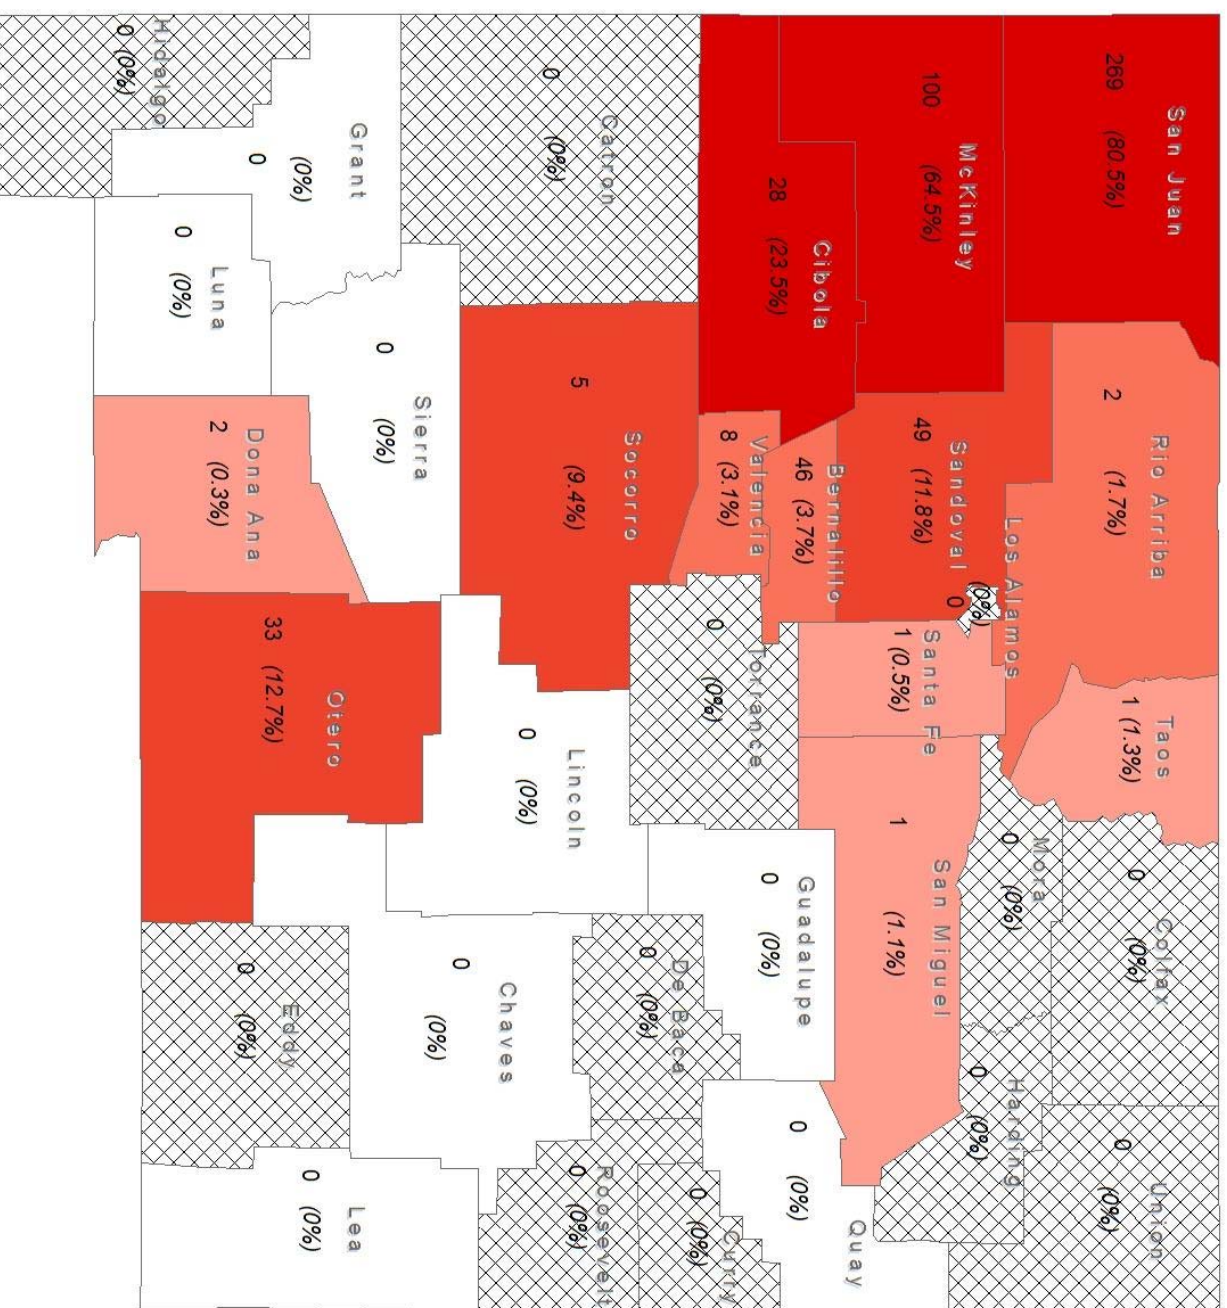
Hidalgo
0 (0%)

Grant
0
(0%)

Catron
0
(0%)

McKinley
100
(64.5%)

San Juan
269
(80.5%)

Luna
0
(0%)

Cibola
28
(23.5%)

Sierra
0
(0%)

Socorro
5
(9.4%)

Rio Arriba
2
(1.7%)

Dona Ana
2
(0.3%)

Valencia
8
(3.1%)

Bernalillo
46
(3.7%)

Sandoval
49
(11.8%)

Los Alamos
0
(0%)

Otero
33
(12.7%)

Torrance
0
(0%)

Santa Fe
1
(0.5%)

Taos
1
(1.3%)

Lincoln
0
(0%)

San Miguel
1
(1.1%)

Mora
0
(0%)

Colfax
0
(0%)

Guadalupe
0
(0%)

Eddy
0
(0%)

Chaves
0
(0%)

De Baca
0
(0%)

Harding
0
(0%)

Quay
0
(0%)

Union
0
(0%)

Lea
0
(0%)

Roosevelt
0
(0%)

Curry
0
(0%)